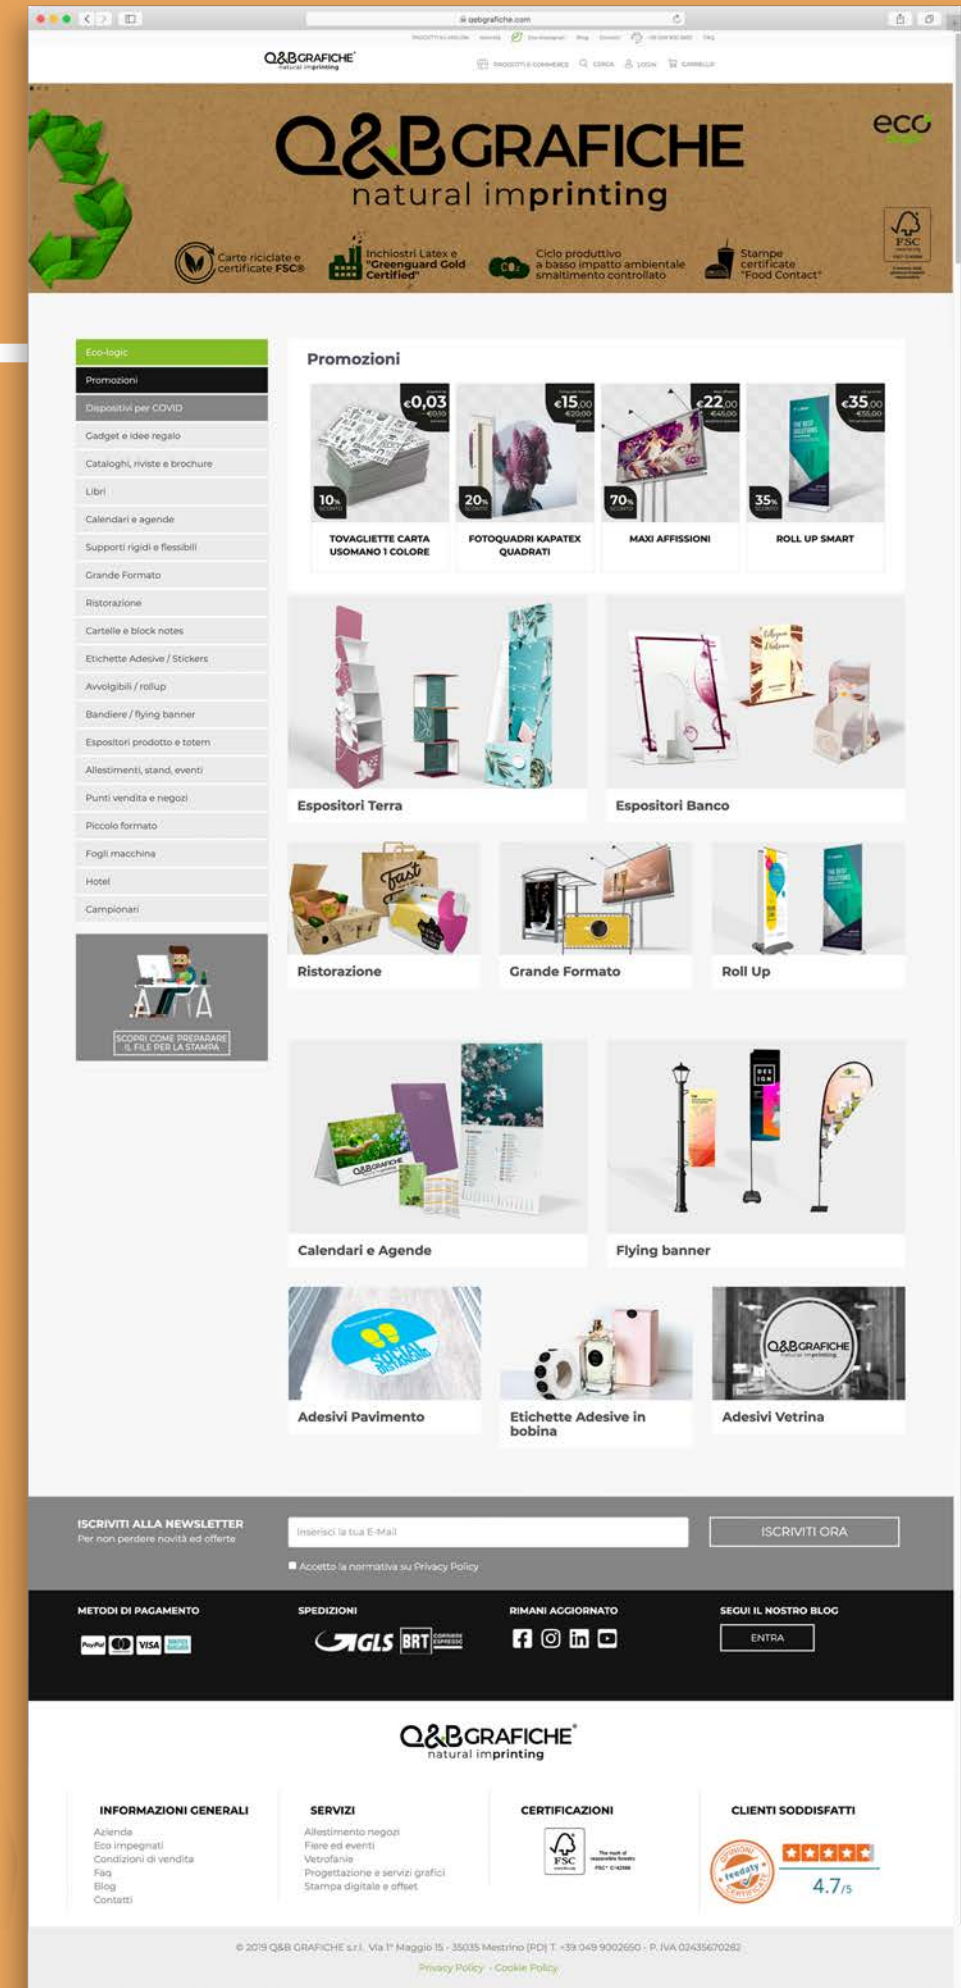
qebgrafiche.com

Q&BGRAFICHE natural imprinting

PRODOTTI E COMMERCE CERCA LOGIN CARRELLO

Q&BGRAFICHE
natural imprinting

eco

Carte riciclate e certificate FSC®

Inchiostri Latex e "Greenguard Gold Certified"

Ciclo produttivo a basso impatto ambientale smaltimento controllato

Stampe certificate "Food Contact"

FSC

Eco-logic
Promozioni
Dispositivi per COVID
Gadget e idee regalo
Cataloghi, riviste e brochure
Libri
Calendari e agende
Supporti rigidi e flessibili
Grande Formato
Ristorazione
Cartelle e block notes
Etichette Adesive / Stickers
Avvolgibili / rollup
Bandiere / flying banner
Espositori prodotto e totem
Allestimenti, stand, eventi
Punti vendita e negozi
Piccolo formato
Fogli macchina
Hotel
Campionari

SCOPRI COME PREPARARE IL FILE PER LA STAMPA

Promozioni

€0,03
10%
TOVAGLIETTE CARTA USOMANO 1 COLORE

€15,00
€20,00
20%
FOTOQUADRI KAPATEX QUADRATI

€22,00
€45,00
70%
MAXI AFFISSIONI

€35,00
€55,00
35%
ROLL UP SMART

Espositori Terra

Espositori Banco

Ristorazione

Grande Formato

Roll Up

Calendari e Agende

Flying banner

Adesivi Pavimento

Etichette Adesive in bobina

Adesivi Vetrina

ISCRIVITI ALLA NEWSLETTER
Per non perdere novità ed offerte

Inserisci la tua E-Mail

ISCRIVITI ORA

Accetto la normativa su Privacy Policy

METODI DI PAGAMENTO

SPEDIZIONI

GLS BRT

RIMANI AGGIORNATO

SEGUI IL NOSTRO BLOG

ENTRA

Q&BGRAFICHE
natural imprinting

INFORMAZIONI GENERALI
Azienda
Eco impegnati
Condizioni di vendita
Faq
Blog
Contatti

SERVIZI
Allestimento negozi
Fiere ed eventi
Vetrofanie
Progettazione e servizi grafici
Stampa digitale e offset

CERTIFICAZIONI

FSC

CLIENTI SODDISFATTI

feedaty

4.7/5

© 2019 Q&B GRAFICHE s.r.l. Via 1° Maggio 15 - 35035 Mestrino (PD) T. +39 049 9002650 - P. IVA 02435670282

Privacy Policy - Cookie Policy